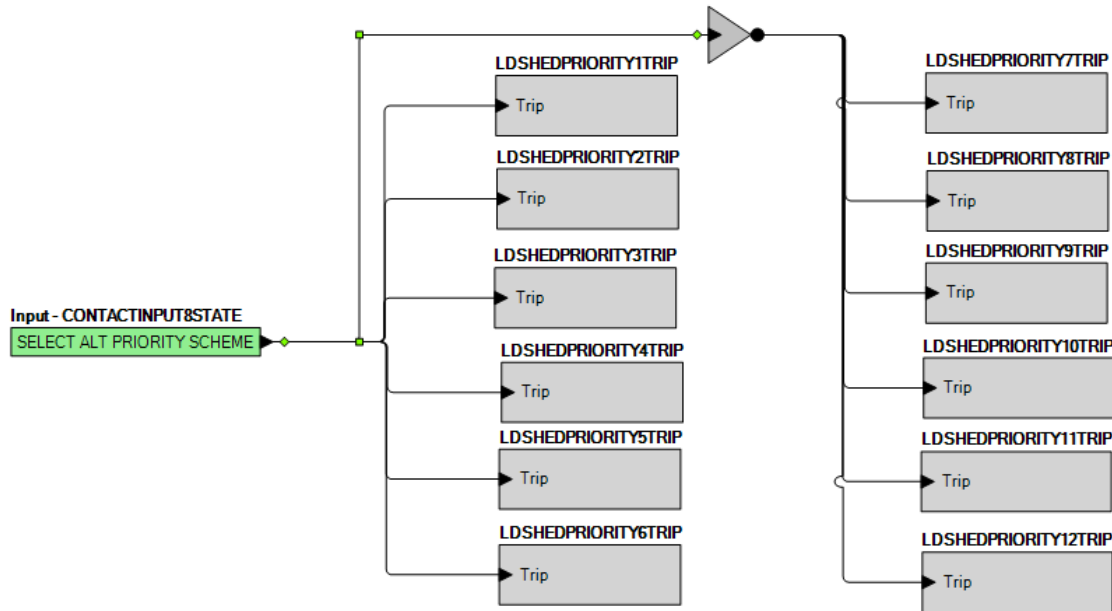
Input - CONTACTINPUT8STATE
SELECT ALT PRIORITY SCHEME

LDSHEDPRIORITY1TRIP
Trip

LDSHEDPRIORITY2TRIP
Trip

LDSHEDPRIORITY3TRIP
Trip

LDSHEDPRIORITY4TRIP
Trip

LDSHEDPRIORITY5TRIP
Trip

LDSHEDPRIORITY6TRIP
Trip

LDSHEDPRIORITY7TRIP
Trip

LDSHEDPRIORITY8TRIP
Trip

LDSHEDPRIORITY9TRIP
Trip

LDSHEDPRIORITY10TRIP
Trip

LDSHEDPRIORITY11TRIP
Trip

LDSHEDPRIORITY12TRIP
Trip